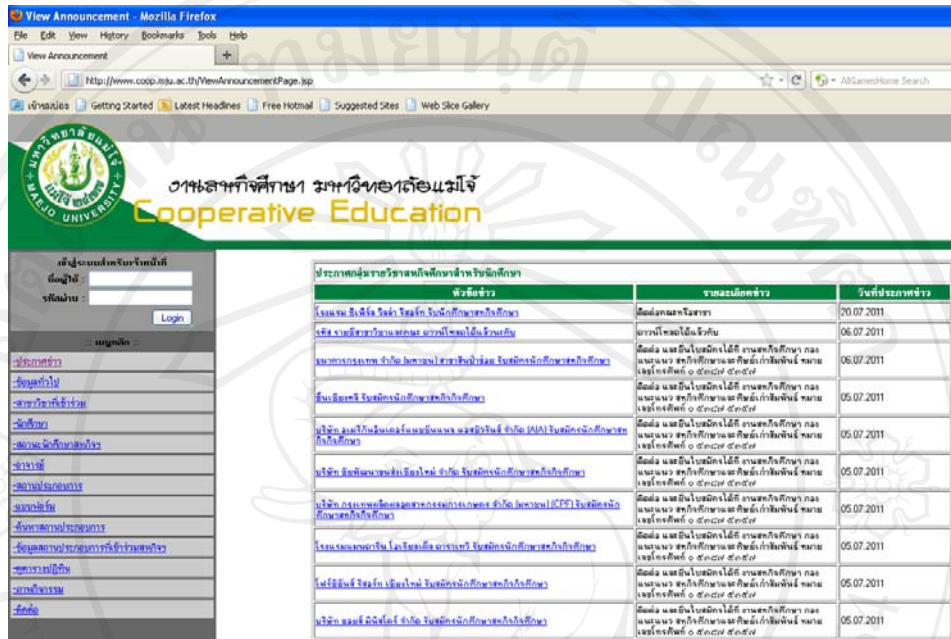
View Announcement - Mozilla Firefox
File Edit View History Bookmarks Tools Help
View Announcement
http://www.coop.mju.ac.th/ViewAnnouncementPage.jsp
AllGamesHome Search
เข้าหน้าแรก Getting Started Latest Headlines Free Hotmail Suggested Sites Web Slice Gallery

งานสหกิจศึกษา มหาวิทยาลัยแม่โจ้
Cooperative Education
MAEJO UNIVERSITY

เข้าสู่ระบบสำหรับเจ้าหน้าที่
ชื่อผู้ใช้ :
รหัสผ่าน :
Login
:: เมนูหลัก ::
-ประกาศข่าว
-ข้อมูลทั่วไป
-สาขาวิชาที่เข้าร่วม
-นักศึกษา
-สถานะนักศึกษาสหกิจ
-อาจารย์
-สถานประกอบการ
-แบบฟอร์ม
-ค้นหาสถานประกอบการ
-ข้อมูลสถานประกอบการที่เข้าร่วมสหกิจฯ
-ดูตารางปฏิทิน
-การเรียนรวม
-ติดต่อ

ประกาศกลุ่มรายวิชาสหกิจศึกษาสำหรับนักศึกษา

| หัวข้อข่าว | รายละเอียดข่าว | วันที่ประกาศข่าว |
|---|---|---|
| โรงแรม อีเฟิร์ม วิลล่า รีสอร์ท รับนักศึกษาสหกิจศึกษา | ติดต่อคณะหรือสาขา | 20.07.2011 |
| รหัส รายชื่อสาขาวิชาแต่ละคณะ ดาวน์โหลดได้เลื่อนทับ | ดาวน์โหลดได้เลื่อนทับ | 06.07.2011 |
| ธนาคารกรุงเทพ จำกัด (มหาชน) สาขาสันป่าข่อย รับสมัครนักศึกษาสหกิจศึกษา | ติดต่อ และยื่นใบสมัครได้ที่ งานสหกิจศึกษา กอง แนะแนว สหกิจศึกษาและศิษย์เก่าสัมพันธ์ หมายเลขโทรศัพท์ ๐ ๕๓๘๗ ๓๔๙๔ | 06.07.2011 |
| อินเนียนเทค รับสมัครนักศึกษาสหกิจศึกษา | ติดต่อ และยื่นใบสมัครได้ที่ งานสหกิจศึกษา กอง แนะแนว สหกิจศึกษาและศิษย์เก่าสัมพันธ์ หมายเลขโทรศัพท์ ๐ ๕๓๘๗ ๓๔๙๔ | 05.07.2011 |
| บริษัท อเมริกันอินเตอร์แนชชั่นแนล แอสชัวรันส์ จำกัด (AIA) รับสมัครนักศึกษาสหกิจศึกษา | ติดต่อ และยื่นใบสมัครได้ที่ งานสหกิจศึกษา กอง แนะแนว สหกิจศึกษาและศิษย์เก่าสัมพันธ์ หมายเลขโทรศัพท์ ๐ ๕๓๘๗ ๓๔๙๔ | 05.07.2011 |
| บริษัท ยิบพัฒนาขนส่งเชียงใหม่ จำกัด รับสมัครนักศึกษาสหกิจศึกษา | ติดต่อ และยื่นใบสมัครได้ที่ งานสหกิจศึกษา กอง แนะแนว สหกิจศึกษาและศิษย์เก่าสัมพันธ์ หมายเลขโทรศัพท์ ๐ ๕๓๘๗ ๓๔๙๔ | 05.07.2011 |
| บริษัท กรุงเทพผลิตผลอุตสาหกรรมการเกษตร จำกัด (มหาชน) (CPF) รับสมัครนักศึกษาสหกิจศึกษา | ติดต่อ และยื่นใบสมัครได้ที่ งานสหกิจศึกษา กอง แนะแนว สหกิจศึกษาและศิษย์เก่าสัมพันธ์ หมายเลขโทรศัพท์ ๐ ๕๓๘๗ ๓๔๙๔ | 05.07.2011 |
| โรงแรมแมนดาริน โอเรียนเต็ล ดาราเทวี รับสมัครนักศึกษาสหกิจศึกษา | ติดต่อ และยื่นใบสมัครได้ที่ งานสหกิจศึกษา กอง แนะแนว สหกิจศึกษาและศิษย์เก่าสัมพันธ์ หมายเลขโทรศัพท์ ๐ ๕๓๘๗ ๓๔๙๔ | 05.07.2011 |
| โฟร์ซีซั่นส์ รีสอร์ท เชียงใหม่ รับสมัครนักศึกษาสหกิจศึกษา | ติดต่อ และยื่นใบสมัครได้ที่ งานสหกิจศึกษา กอง แนะแนว สหกิจศึกษาและศิษย์เก่าสัมพันธ์ หมายเลขโทรศัพท์ ๐ ๕๓๘๗ ๓๔๙๔ | 05.07.2011 |
| บริษัท ยอมมี่ มินิฟาร์ม จำกัด รับสมัครนักศึกษาสหกิจศึกษา | ติดต่อ และยื่นใบสมัครได้ที่ งานสหกิจศึกษา กอง แนะแนว สหกิจศึกษาและศิษย์เก่าสัมพันธ์ หมายเลขโทรศัพท์ ๐ ๕๓๘๗ ๓๔๙๔ | 05.07.2011 |